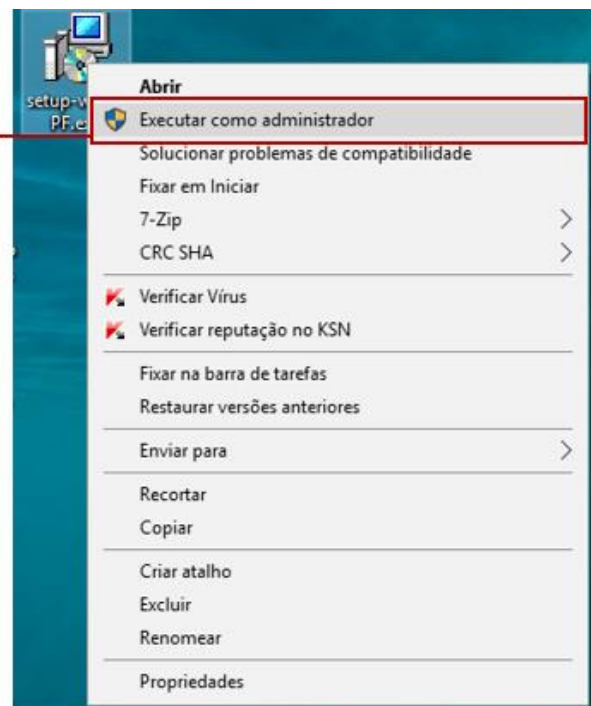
setup-v
PF.e

Abrir
Executar como administrador
Solucionar problemas de compatibilidade
Fixar em Iniciar
7-Zip
CRC SHA
Verificar Vírus
Verificar reputação no KSN
Fixar na barra de tarefas
Restaurar versões anteriores
Enviar para
Recortar
Copiar
Criar atalho
Excluir
Renomear
Propriedades